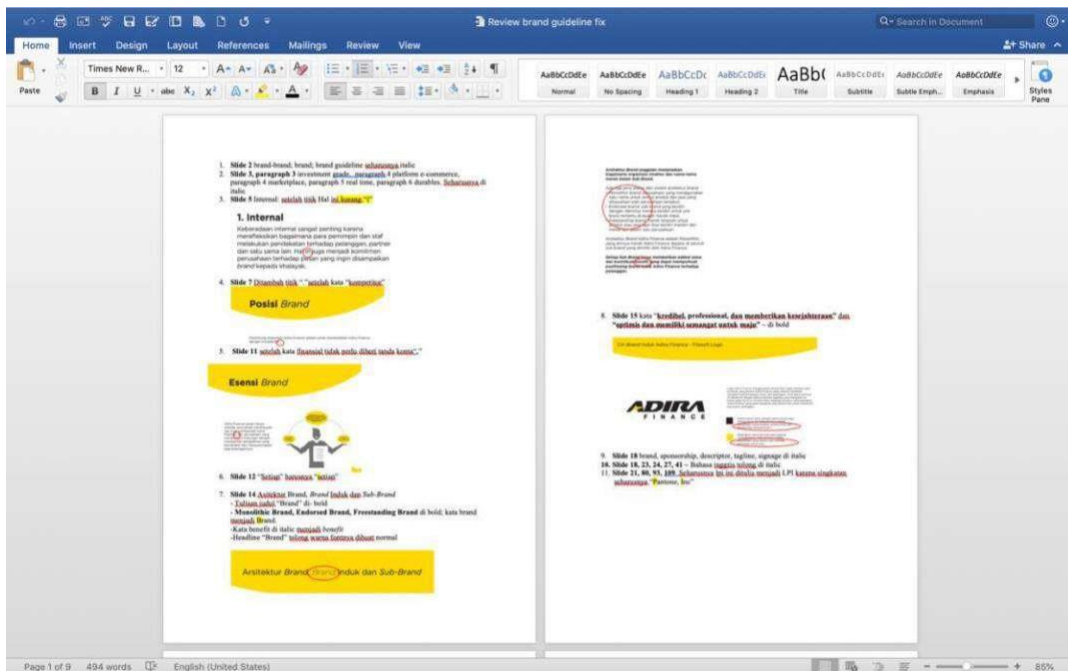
Review brand guideline fix

Search in Document

Home Insert Design Layout References Mailings Review View

Share

Paste

Times New R... 12

AaBbCcDdEe Normal
AaBbCcDdEe No Spacing
AaBbCcDc Heading 1
AaBbCcDdEe Heading 2
AaBb( Title
AaBbCcDdEe Subtitle
AaBbCcDdEe Subtle Emph...
AaBbCcDdEe Emphasis

Styles Pane

1. **Slide 2** brand-brand; brand; brand guideline seharusnya italic
2. **Slide 3, paragraph 3** investment grade, paragraph 4 platform e-commerce, paragraph 4 marketplace, paragraph 5 real time, paragraph 6 durables. Seharusnya di italic
3. **Slide 5** Internal: setelah titik Hal ini kurang "i"

**1. Internal**

Keberadaan internal sangat penting karena merefleksikan bagaimana para pemimpin dan staf melakukan pendekatan terhadap pelanggan, partner dan satu sama lain. Hal ini juga menjadi komitmen perusahaan terhadap pesan yang ingin disampaikan brand kepada khalayak.

4. **Slide 7** Ditambah titik "." setelah kata "kompetitor"

**Posisi** *Brand*

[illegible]

5. **Slide 11** setelah kata finansial tidak perlu diberi tanda koma","

**Esensi** *Brand*

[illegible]

6. **Slide 12** "Setiap" harusnya "setiap"

7. **Slide 14** Arsitektur Brand, *Brand* Induk dan *Sub-Brand*
- Tulisan judul "Brand" di- bold
- **Monolithic Brand, Endorsed Brand, Freestanding Brand** di bold; kata brand menjadi Brand.
-Kata benefit di italic menjadi *benefit*
-Headline "Brand" tolong warna fontnya dibuat normal

Arsitektur Brand, Brand Induk dan Sub-Brand

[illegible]

8. **Slide 15** kata "**kredibel, profesional, dan memberikan kesejahteraan**" dan "**optimis dan memiliki semangat untuk maju**" – di bold

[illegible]

ADIRA FINANCE

9. **Slide 18** brand, sponsorship, descriptor, tagline, signage di italic
10. **Slide 18, 23, 24, 27, 41** – Bahasa inggris tolong di italic
11. **Slide 21, 80, 93, 109.** Seharusnya Ini ini ditulis menjadi LPI karena singkatan seharusnya "Pantone, Inc"

Page 1 of 9 494 words English (United States) 85%